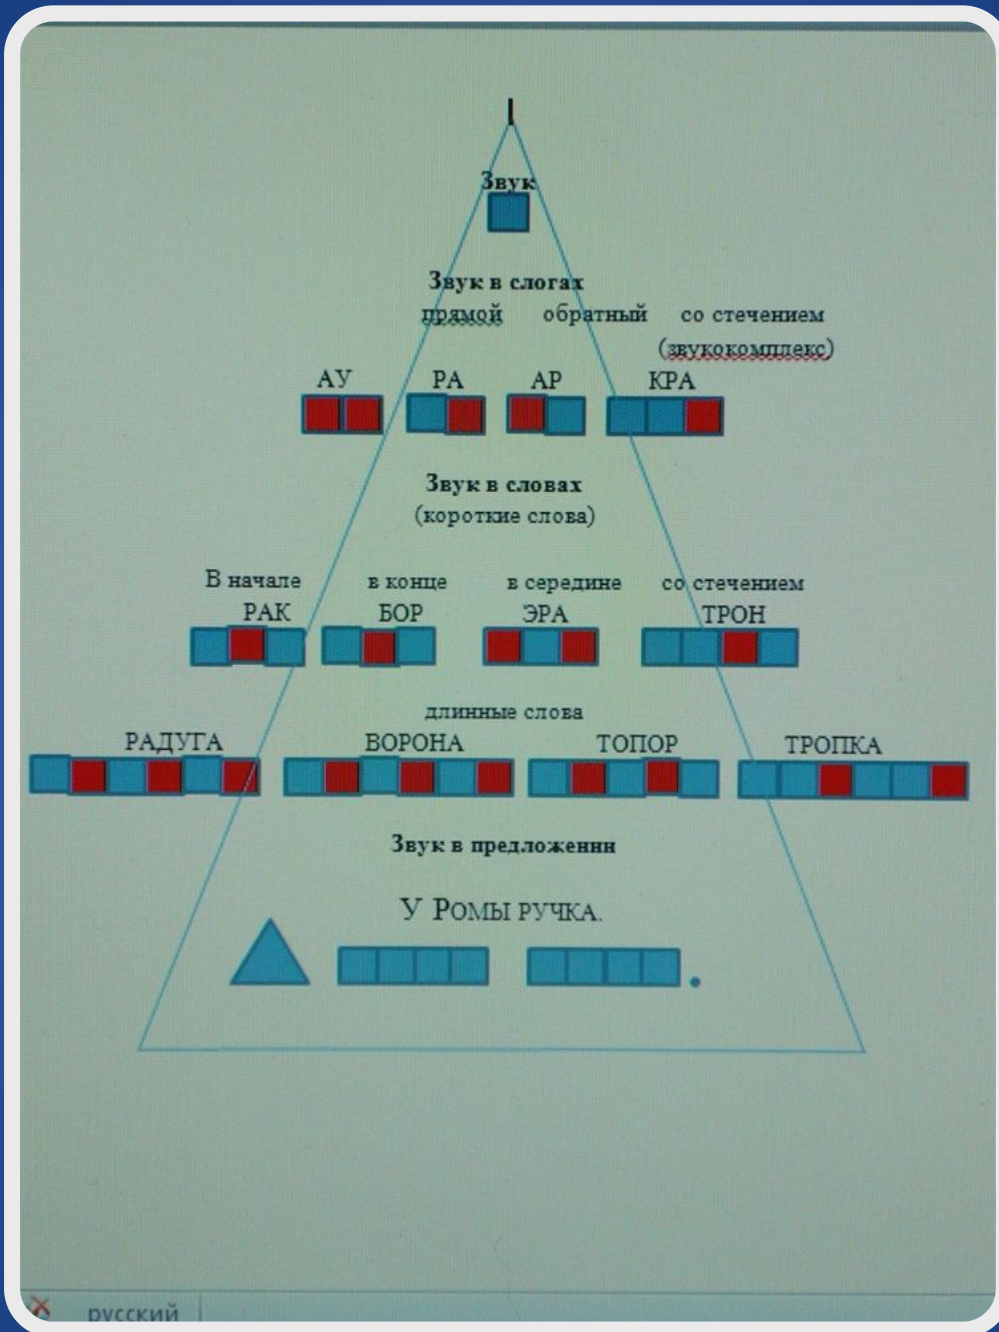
**Звук**

**Звук в слогах**
прямой обратный со стечением (звукокомплекс)

АУ РА АР КРА

**Звук в словах**
(короткие слова)

В начале в конце в середине со стечением
РАК БОР ЭРА ТРОН

длинные слова

РАДУГА ВОРОНА ТОПОР ТРОПКА

**Звук в предложенин**

У Ромы ручка.

.

русский